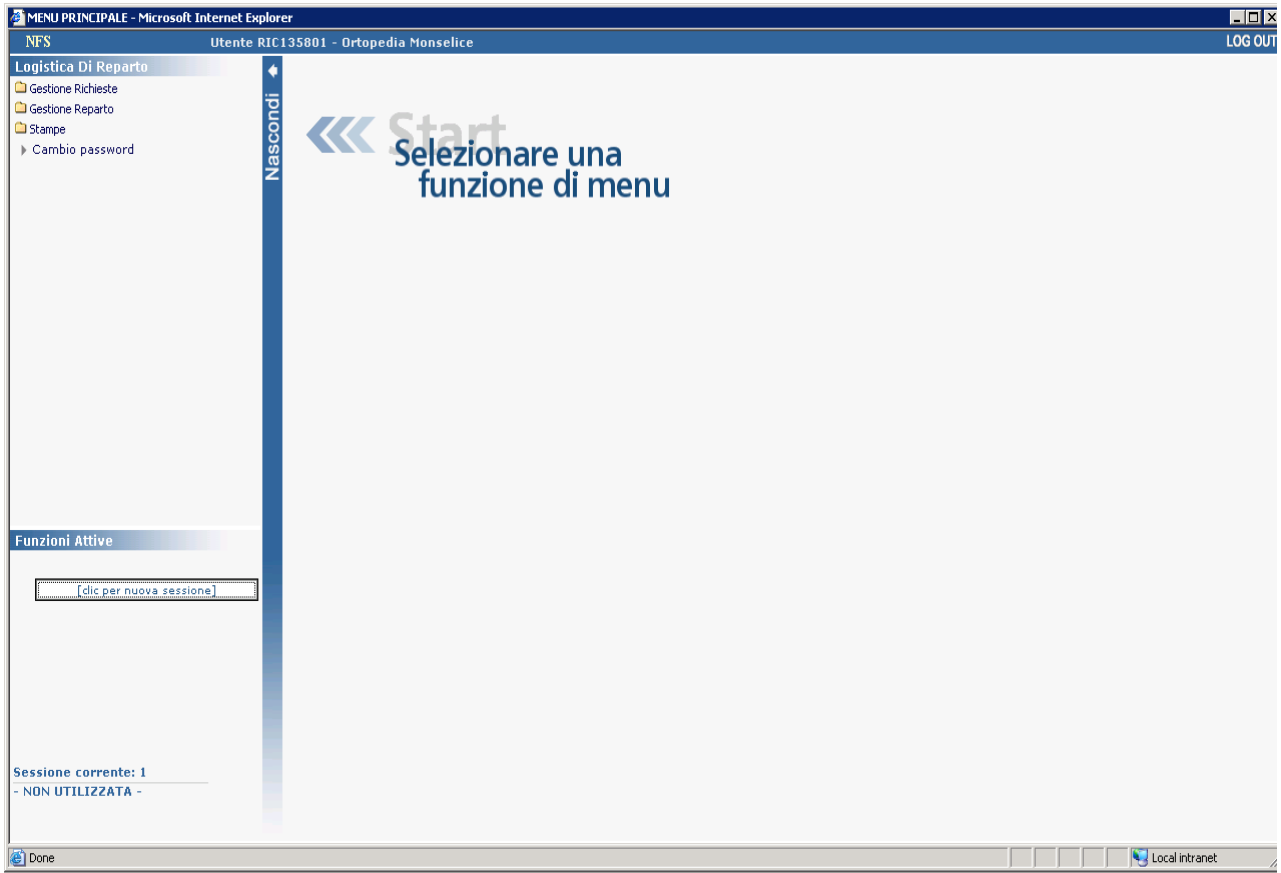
MENU PRINCIPALE - Microsoft Internet Explorer

NFS
Utente RIC135801 - Ortopedia Monselice
LOG OUT

Logistica Di Reparto
Gestione Richieste
Gestione Reparto
Stampe
Cambio password

Nascondi

Start
Selezionare una funzione di menu

Funzioni Attive
[clic per nuova sessione]

Sessione corrente: 1
- NON UTILIZZATA -

Done
Local intranet